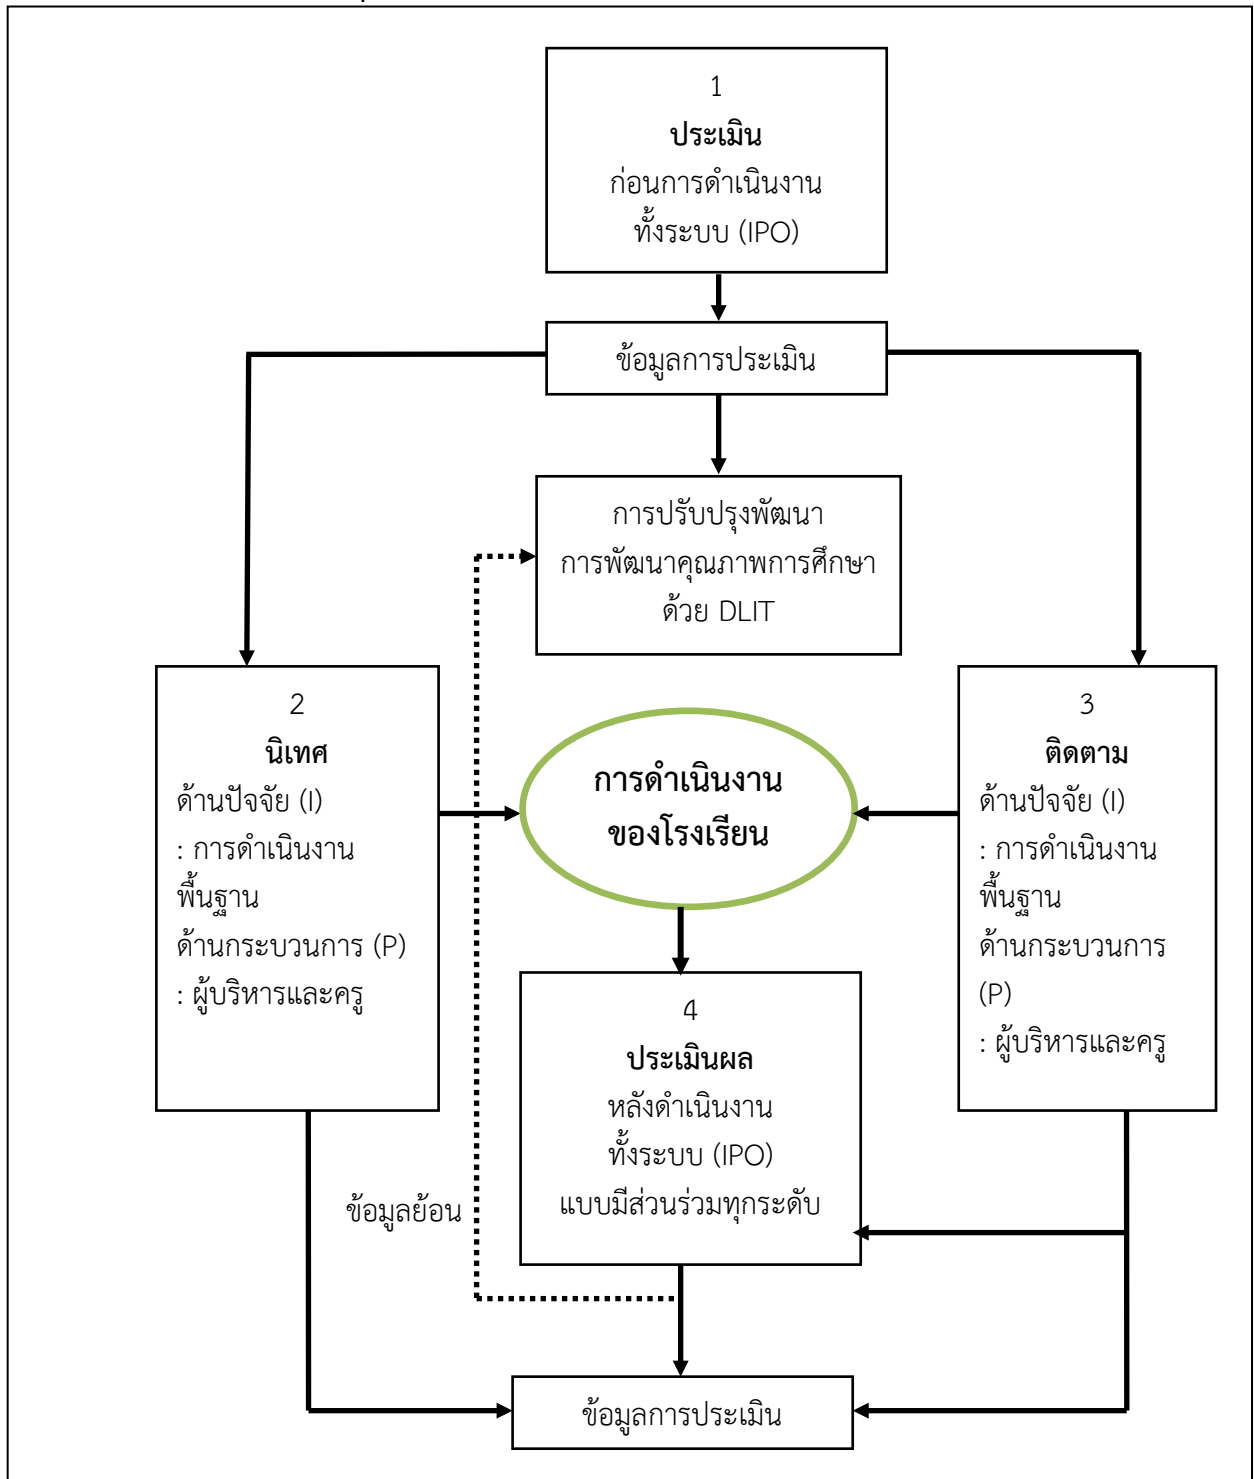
1
ประเมิน
ก่อนการดำเนินงาน
ทั้งระบบ (IPO)

ข้อมูลการประเมิน

การปรับปรุงพัฒนา
การพัฒนาคุณภาพการศึกษา
ด้วย DLIT

2
นิเทศ
ด้านปัจจัย (I)
: การดำเนินงานพื้นฐาน
ด้านกระบวนการ (P)
: ผู้บริหารและครู

การดำเนินงาน
ของโรงเรียน

3
ติดตาม
ด้านปัจจัย (I)
: การดำเนินงานพื้นฐาน
ด้านกระบวนการ (P)
: ผู้บริหารและครู

4
ประเมินผล
หลังดำเนินงาน
ทั้งระบบ (IPO)
แบบมีส่วนร่วมทุกระดับ

ข้อมูลย้อน

ข้อมูลการประเมิน